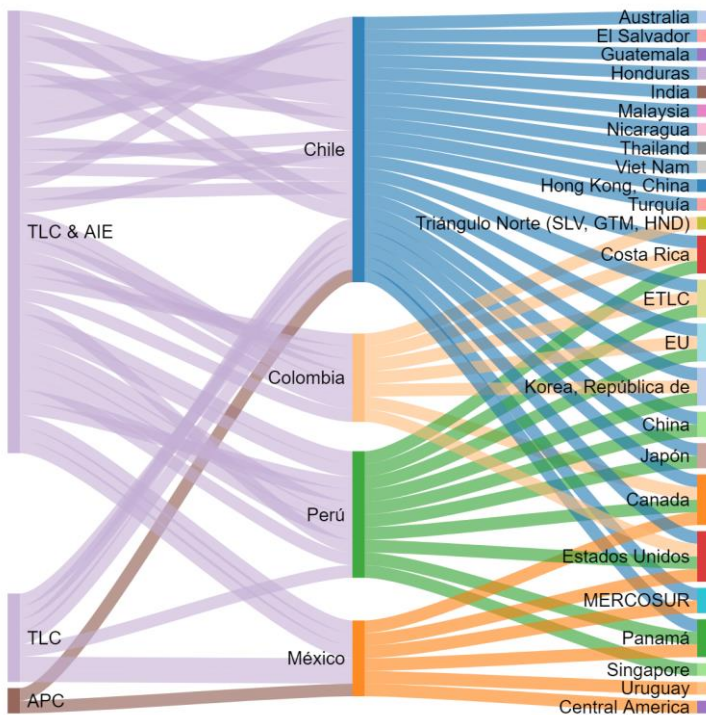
TLC & AIE

TLC

APC

Chile

Colombia

Perú

México

Australia
El Salvador
Guatemala
Honduras
India
Malaysia
Nicaragua
Thailand
Viet Nam
Hong Kong, China
Turquía
Triángulo Norte (SLV, GTM, HND)
Costa Rica
ETLC
EU
Korea, República de
China
Japón
Canada
Estados Unidos
MERCOSUR
Panamá
Singapore
Uruguay
Central America